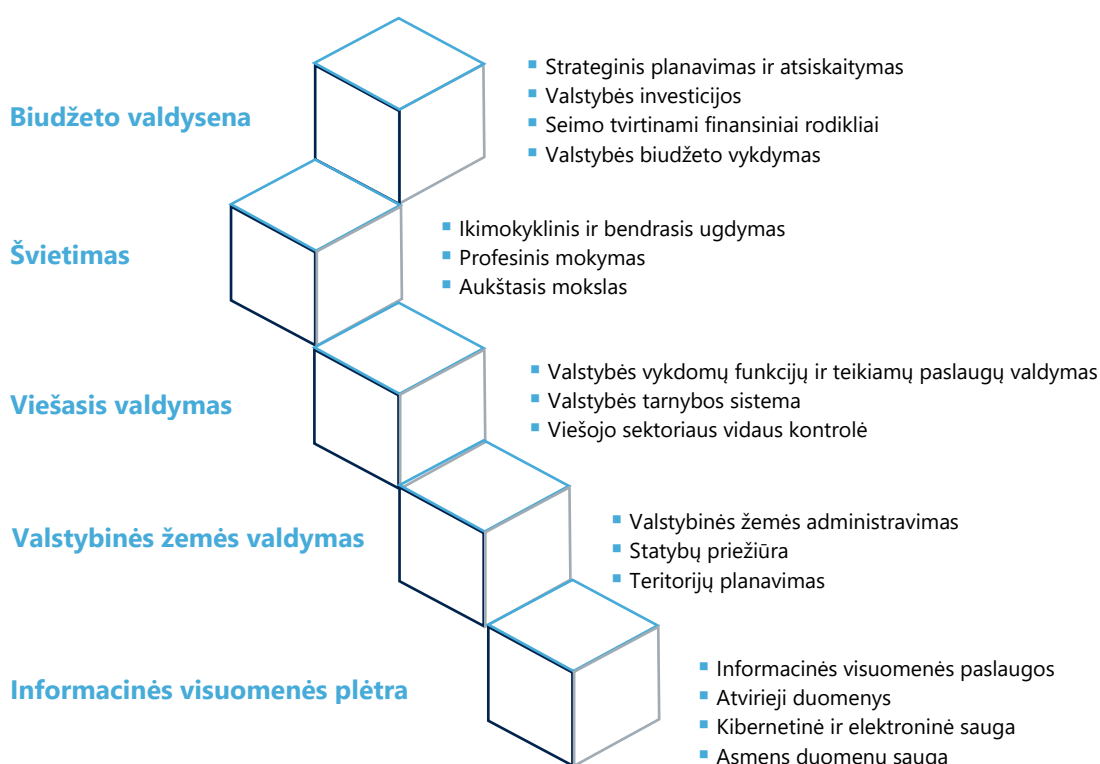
Biudžeto valdysena

- Strateginis planavimas ir atsiskaitymas
- Valstybės investicijos
- Seimo tvirtinami finansiniai rodikliai
- Valstybės biudžeto vykdymas

Švietimas

- Ikimokyklinis ir bendrasis ugdymas
- Profesinis mokymas
- Aukštasis mokslas

Viešasis valdymas

- Valstybės vykdomų funkcijų ir teikiamų paslaugų valdymas
- Valstybės tarnybos sistema
- Viešojo sektoriaus vidaus kontrolė

Valstybinės žemės valdymas

- Valstybinės žemės administravimas
- Statybų priežiūra
- Teritorijų planavimas

Informacinės visuomenės plėtra

- Informacinės visuomenės paslaugos
- Atvirieji duomenys
- Kibernetinė ir elektroninė sauga
- Asmens duomenų sauga